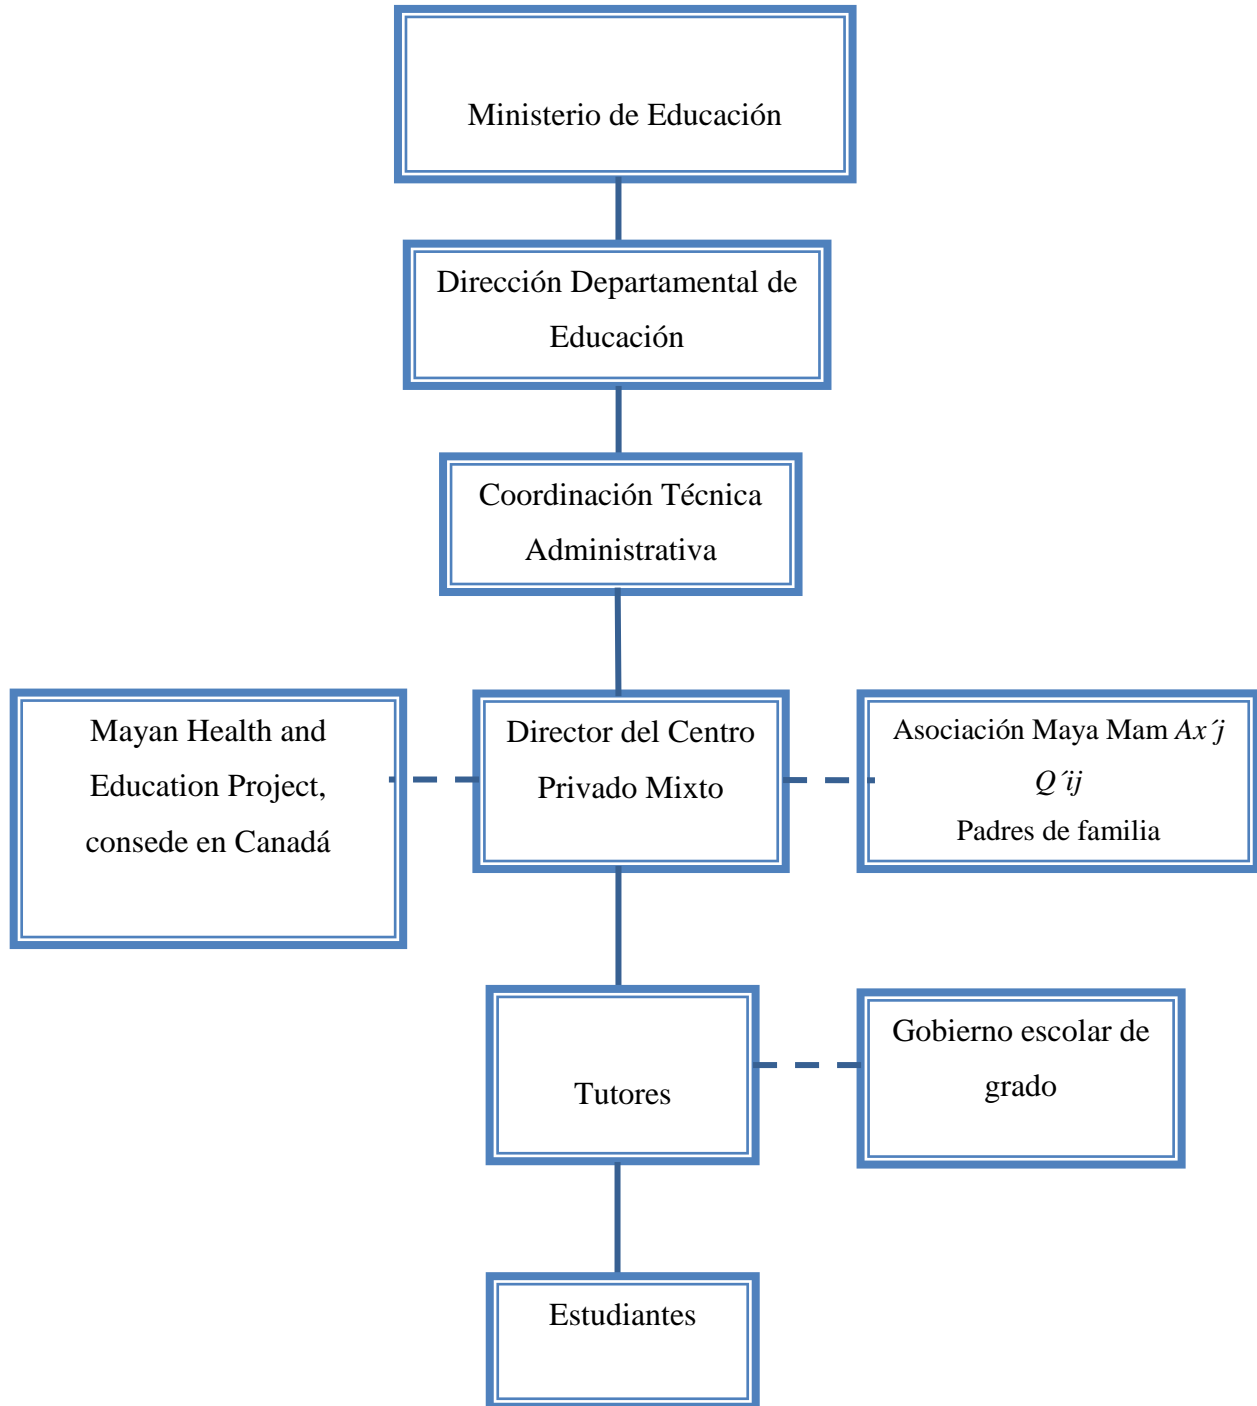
Ministerio de Educación

Dirección Departamental de Educación

Coordinación Técnica Administrativa

Mayan Health and Education Project, consede en Canadá

Director del Centro Privado Mixto

Asociación Maya Mam Ax´j Q´ij
Padres de familia

Tutores

Gobierno escolar de grado

Estudiantes